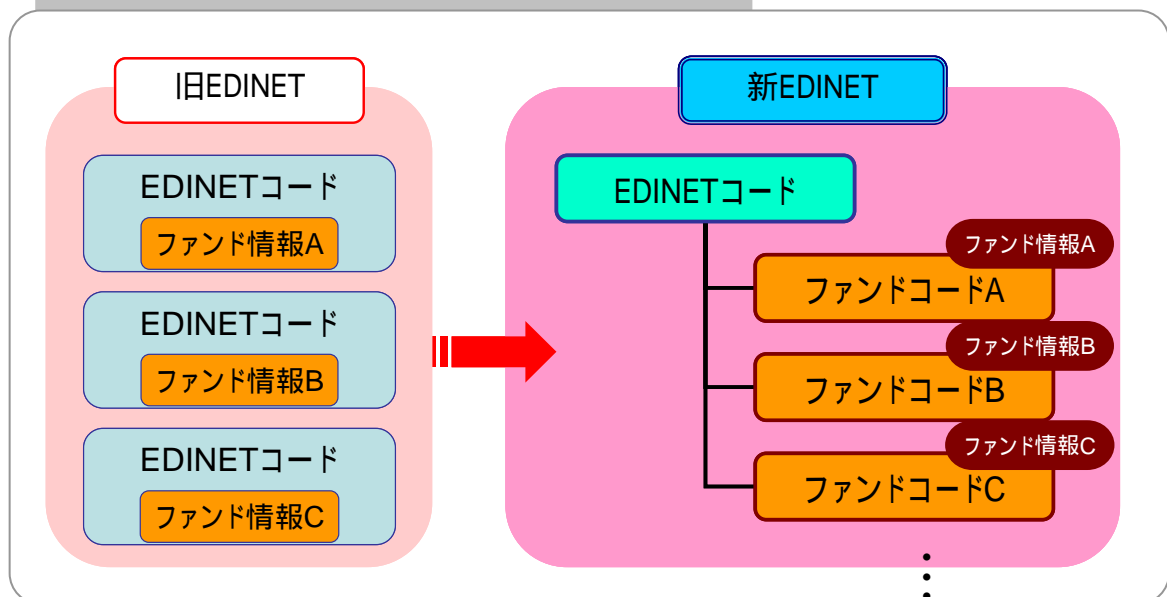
旧EDINET

EDINETコード
ファンド情報A

EDINETコード
ファンド情報B

EDINETコード
ファンド情報C

新EDINET

EDINETコード

ファンド情報A
ファンドコードA

ファンド情報B
ファンドコードB

ファンド情報C
ファンドコードC